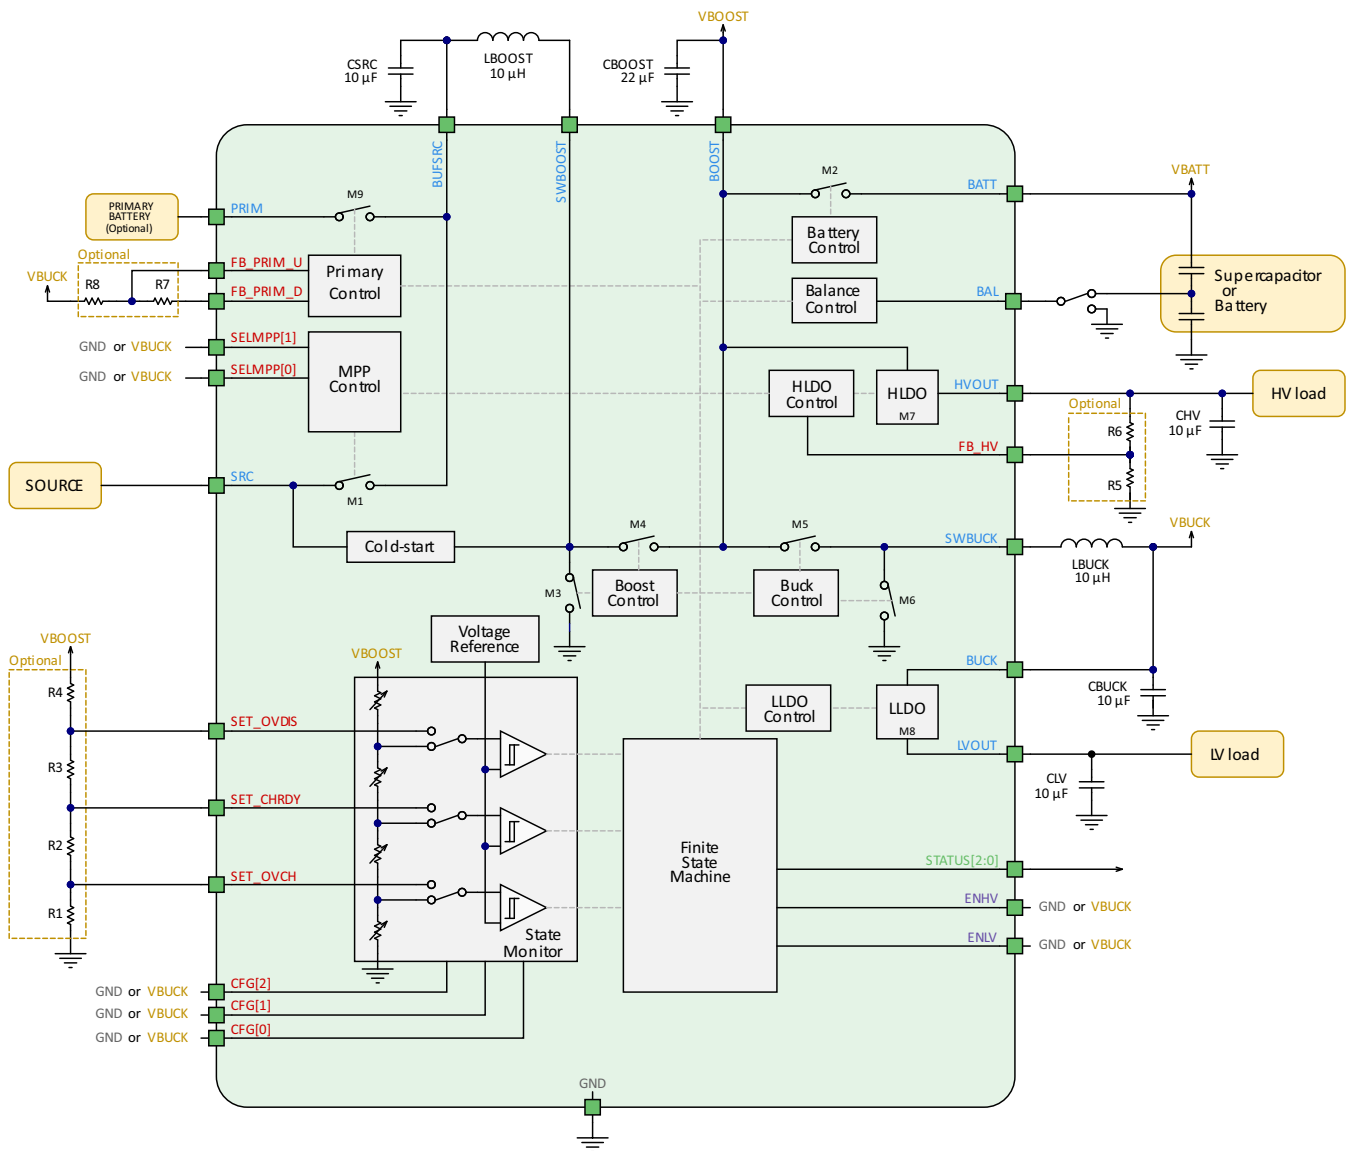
VBOOST
CSRC
10 µF
LBOOST
10 µH
CBOOST
22 µF
BUFSRC
SWBOOST
BOOST
M2
BATT
VBATT
PRIMARY BATTERY (Optional)
PRIM
M9
Battery Control
Optional
VBUCK
R8
R7
FB_PRIM_U
FB_PRIM_D
Primary Control
Balance Control
BAL
Supercapacitor or Battery
GND or VBUCK
SELMPP[1]
GND or VBUCK
SELMPP[0]
MPP Control
HLDO Control
HLDO
M7
HVOUT
HV load
Optional
R6
CHV
10 µF
FB_HV
SOURCE
SRC
M1
R5
Cold-start
M4
M5
SWBUCK
VBUCK
LBUCK
10 µH
M3
Boost Control
Buck Control
M6
VBOOST
Optional
Voltage Reference
VBOOST
BUCK
R4
LLDO Control
LLDO
M8
CBUCK
10 µF
SET_OVDIS
LVOUT
LV load
R3
CLV
10 µF
SET_CHRDY
R2
Finite State Machine
STATUS[2:0]
SET_OVCH
ENHV
GND or VBUCK
R1
State Monitor
ENLV
GND or VBUCK
GND or VBUCK
CFG[2]
GND or VBUCK
CFG[1]
GND or VBUCK
CFG[0]
GND